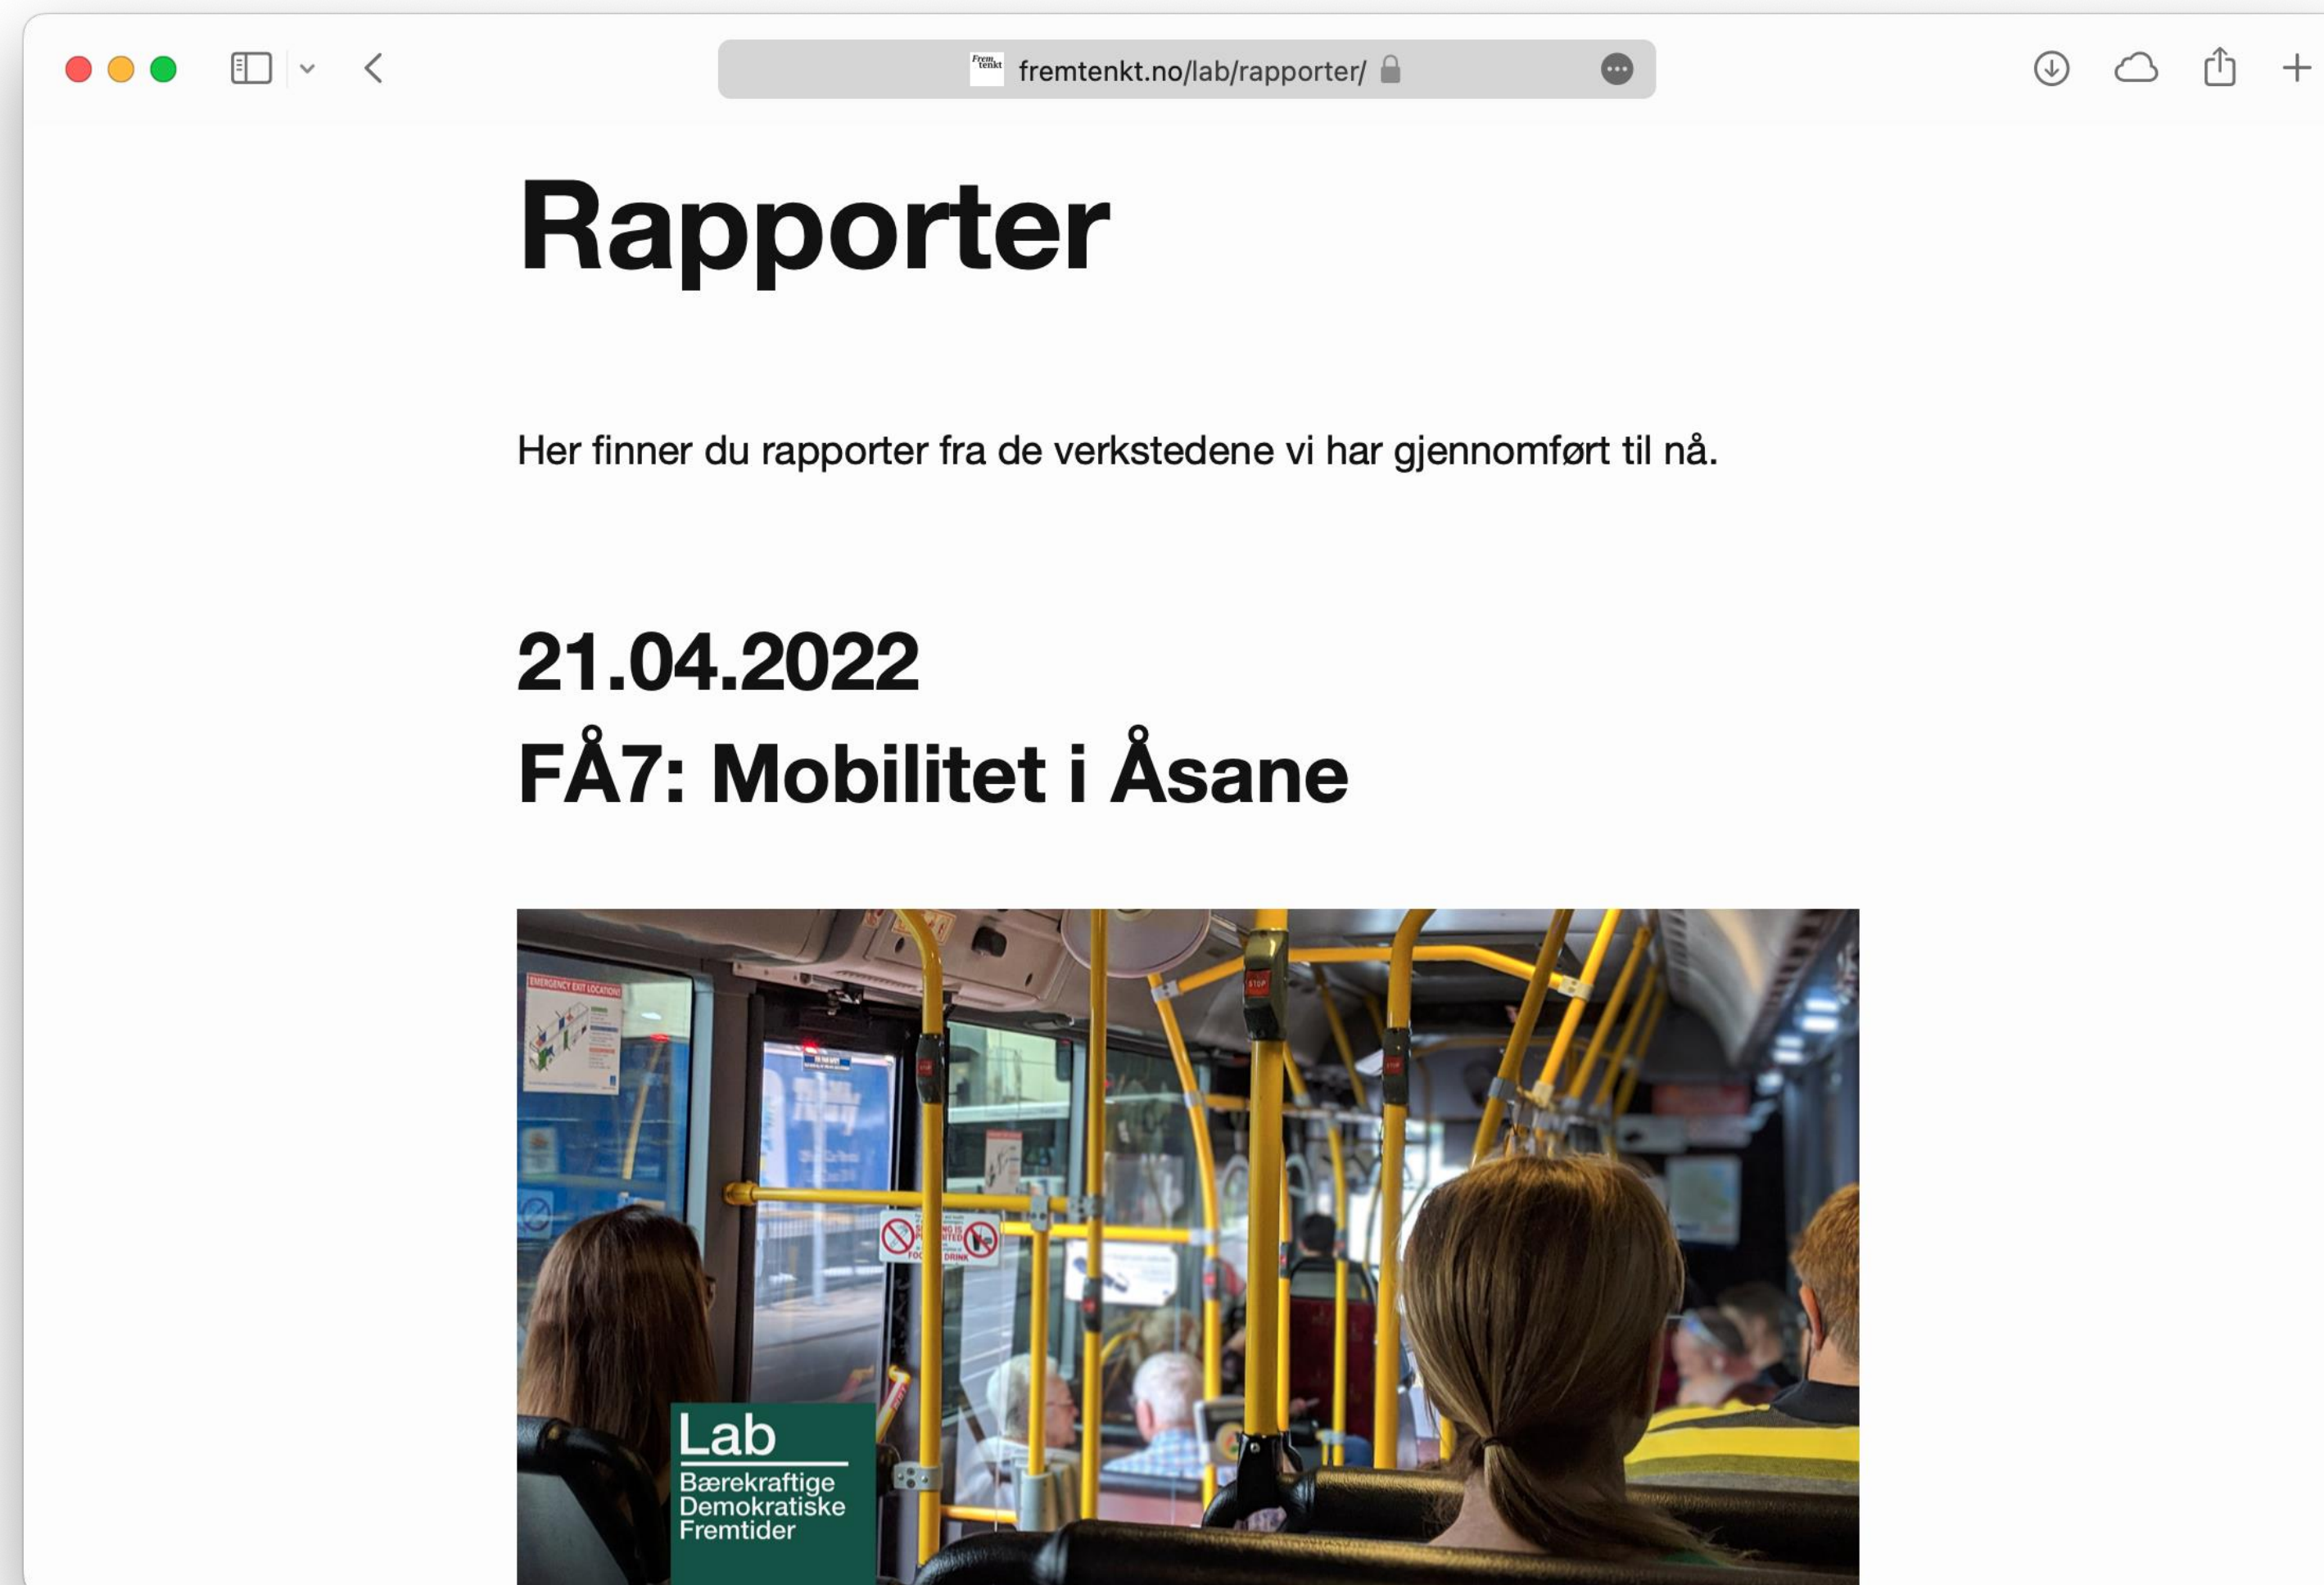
fremtenkt.no/lab/rapporter/

Rapporter

Her finner du rapporter fra de verkstedene vi har gjennomført til nå.

21.04.2022

FÅ7: Mobilitet i Åsane

EMERGENCY EXIT LOCATIONS

STOP

FOOD DRINK

Lab
Bærekraftige
Demokratiske
Fremtider